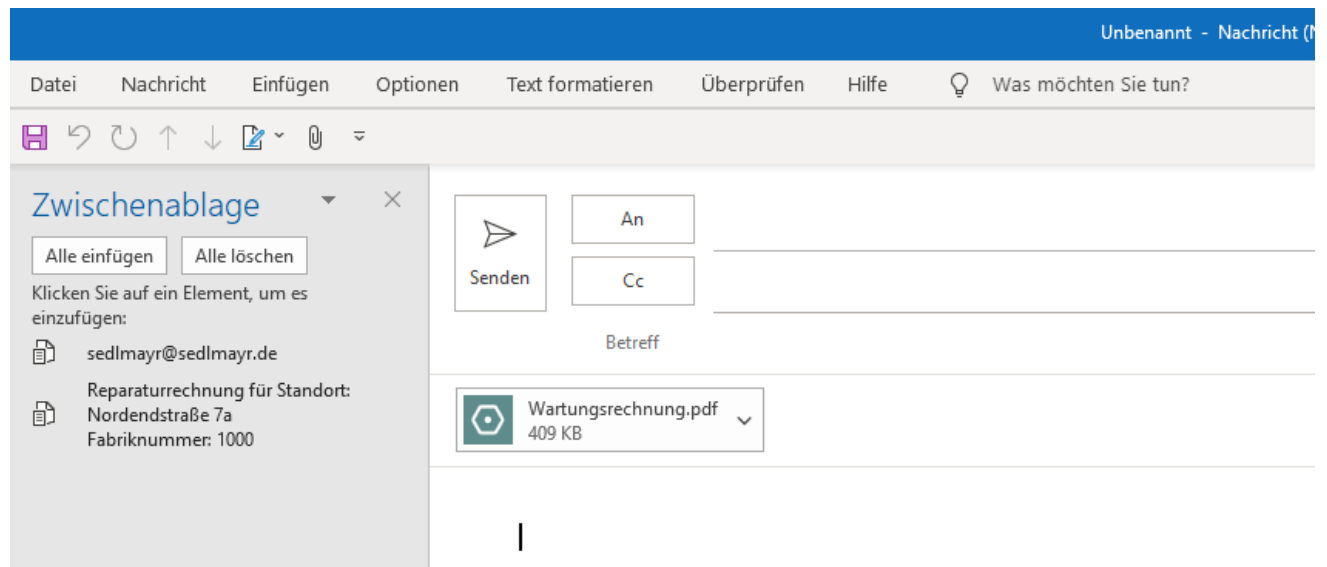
Unbenannt - Nachricht (N

Datei Nachricht Einfügen Optionen Text formatieren Überprüfen Hilfe Was möchten Sie tun?

Zwischenablage

Alle einfügen Alle löschen

Klicken Sie auf ein Element, um es einzufügen:

sedlmayr@sedlmayr.de

Reparaturrechnung für Standort:
Nordendstraße 7a
Fabriknummer: 1000

Senden

An

Cc

Betreff

Wartungsrechnung.pdf
409 KB